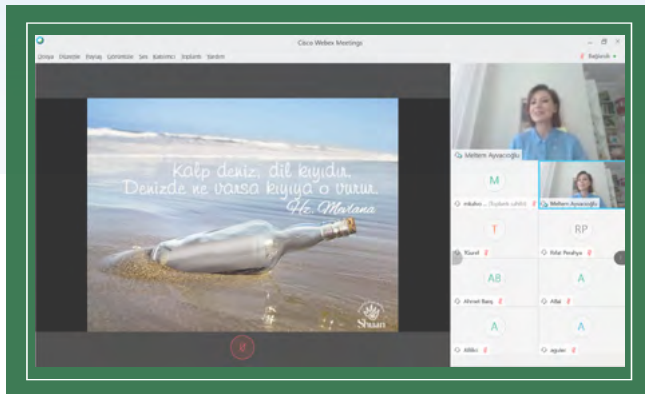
Cisco Webex Meetings

Dosya Düzenle Paylaş Görüntüle Ses Katılımcı Toplantı Yardım

Bağlandı

Kalp deniz, dil kıyıdır.
Denizde ne varsa kıyıya o vurur.
Hz. Mevlana

Shuan

Meltem Ayvacıoğlu

M

mkaho... (Toplantı sahibi)

Meltem Ayvacıoğlu

T

Yüzel

RP

Rifat Pınarlıya

AB

Ahmet Barış

A

Alfat

A

Afilo

A

aycıler